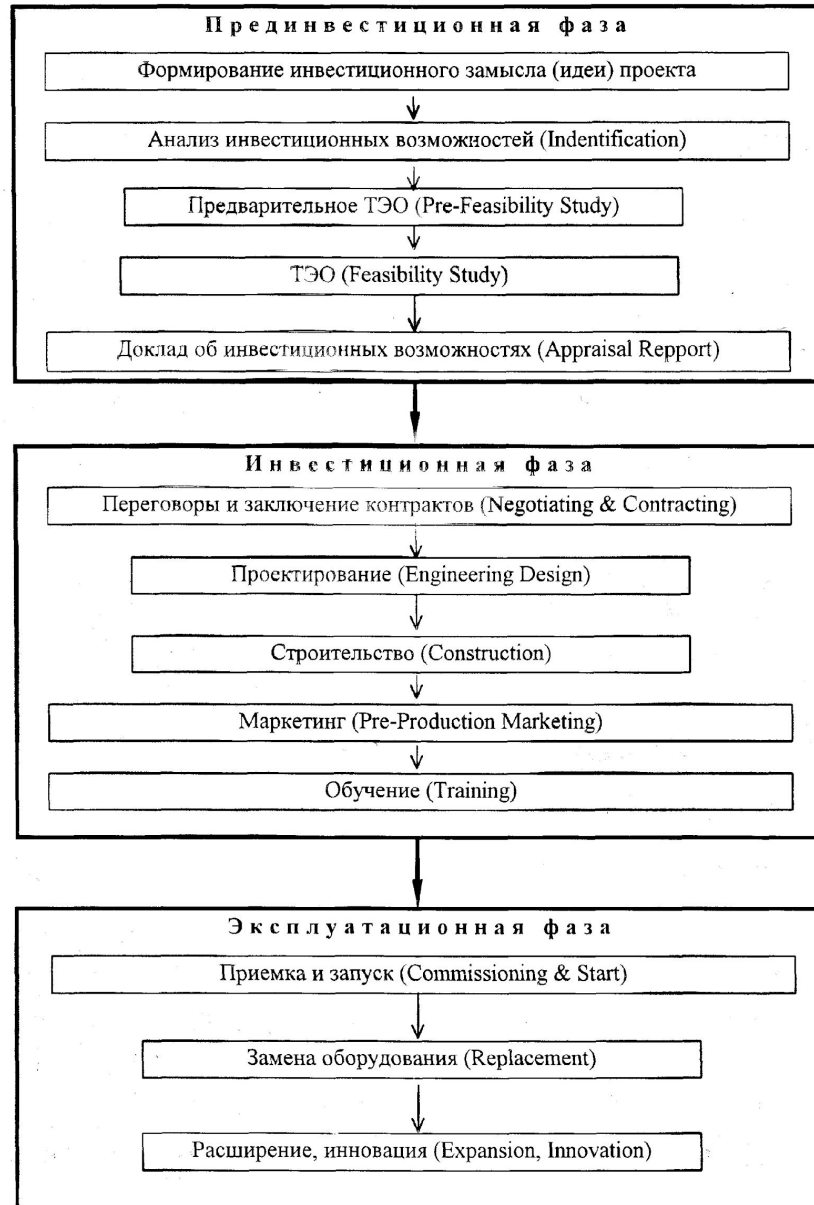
Прединвестиционная фаза

Формирование инвестиционного замысла (идеи) проекта

Анализ инвестиционных возможностей (Indentification)

Предварительное ТЭО (Pre-Feasibility Study)

ТЭО (Feasibility Study)

Доклад об инвестиционных возможностях (Appraisal Repport)

Инвестиционная фаза

Переговоры и заключение контрактов (Negotiating & Contracting)

Проектирование (Engineering Design)

Строительство (Construction)

Маркетинг (Pre-Production Marketing)

Обучение (Training)

Эксплуатационная фаза

Приемка и запуск (Commissioning & Start)

Замена оборудования (Replacement)

Расширение, инновация (Expansion, Innovation)